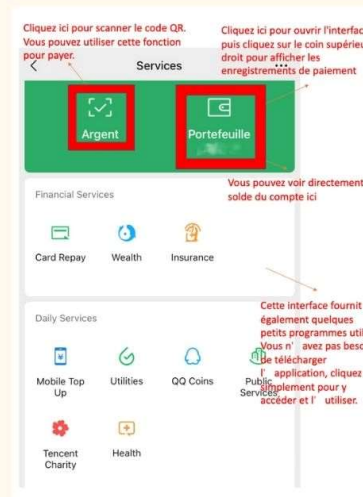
Cliquez ici pour scanner le code QR. Vous pouvez utiliser cette fonction pour payer.

Cliquez ici pour ouvrir l'interfac puis cliquez sur le coin supérieu droit pour afficher les enregistrements de paiement

<

Services

Argent

Portefeuille

Vous pouvez voir directement solde du compte ici

Financial Services

Card Repay

Wealth

Insurance

Cette interface fournit également quelques petits programmes util Vous n' avez pas beso de télécharger l' application, cliquez simplement pour y accéder et l' utiliser.

Daily Services

Mobile Top Up

Utilities

QQ Coins

Public Services

Tencent Charity

Health